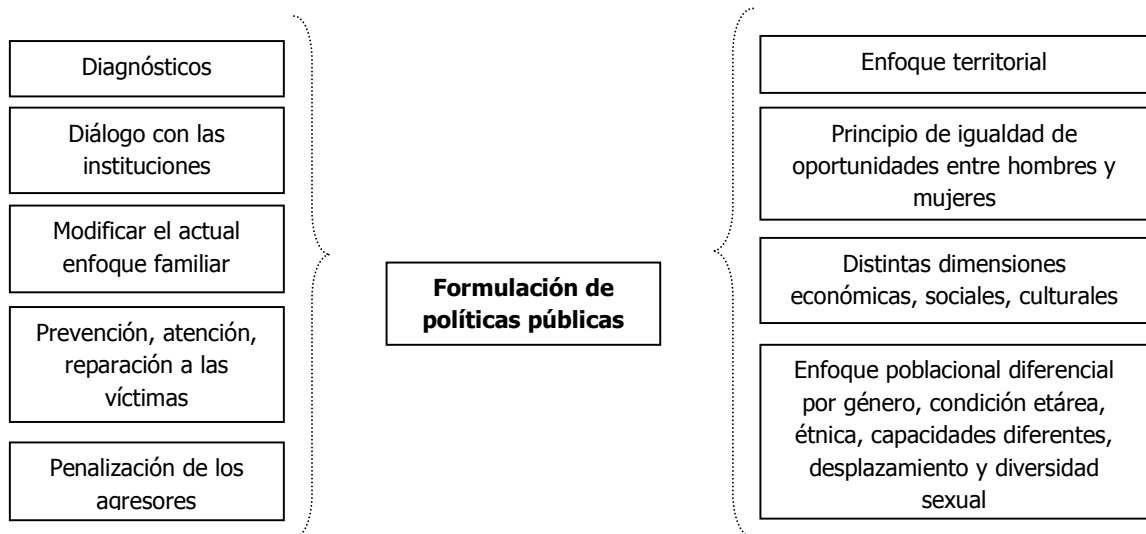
Diagnósticos

Diálogo con las instituciones

Modificar el actual enfoque familiar

Prevención, atención, reparación a las víctimas

Penalización de los agresores

**Formulación de políticas públicas**

Enfoque territorial

Principio de igualdad de oportunidades entre hombres y mujeres

Distintas dimensiones económicas, sociales, culturales

Enfoque poblacional diferencial por género, condición etárea, étnica, capacidades diferentes, desplazamiento y diversidad sexual